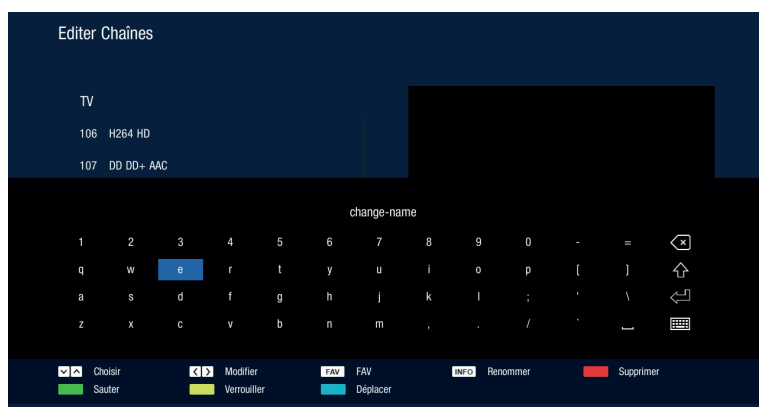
Editer Chaînes

TV

106 H264 HD

107 DD DD+ AAC

change-name

1 2 3 4 5 6 7 8 9 0 - =
q w e r t y u i o p [ ]
a s d f g h j k l ; ' \
z x c v b n m , . / `

Choisir
Modifier
FAV FAV
INFO Renommer
Supprimer
Sauter
Verrouiller
Déplacer